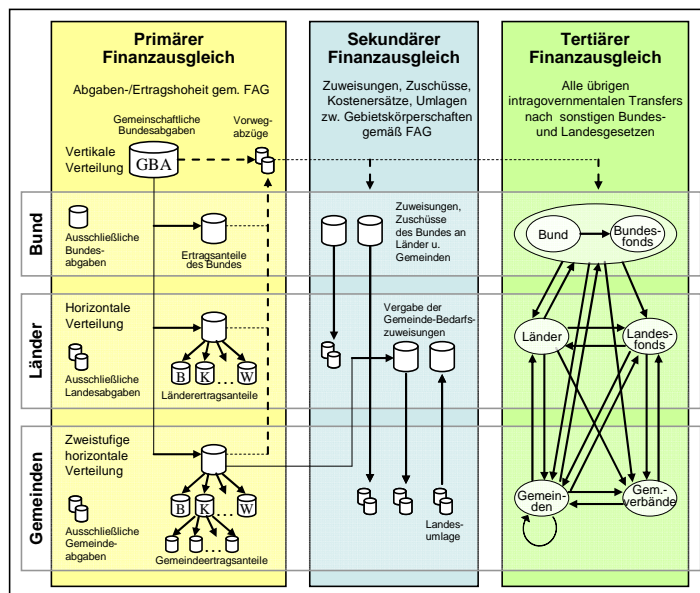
Primärer Finanzausgleich

Abgaben-/Ertragshoheit gem. FAG

Gemeinschaftliche Bundesabgaben

Vorwegabzüge

Vertikale Verteilung

GBA

Sekundärer Finanzausgleich

Zuweisungen, Zuschüsse, Kostenersätze, Umlagen zw. Gebietskörperschaften gemäß FAG

Tertiärer Finanzausgleich

Alle übrigen intragovernmentalen Transfers nach sonstigen Bundes- und Landesgesetzen

Bund

Ausschließliche Bundesabgaben

Ertragsanteile des Bundes

Zuweisungen, Zuschüsse des Bundes an Länder u. Gemeinden

Bund

Bundesfonds

Länder

Horizontale Verteilung

Ausschließliche Landesabgaben

B K … W

Ländererertragsanteile

Vergabe der Gemeinde-Bedarfszuweisungen

Länder

Landesfonds

Gemeinden

Zweistufige horizontale Verteilung

Ausschließliche Gemeindeabgaben

B K … W

Gemeindeertragsanteile

Landesumlage

Gemeinden

Gemverbände